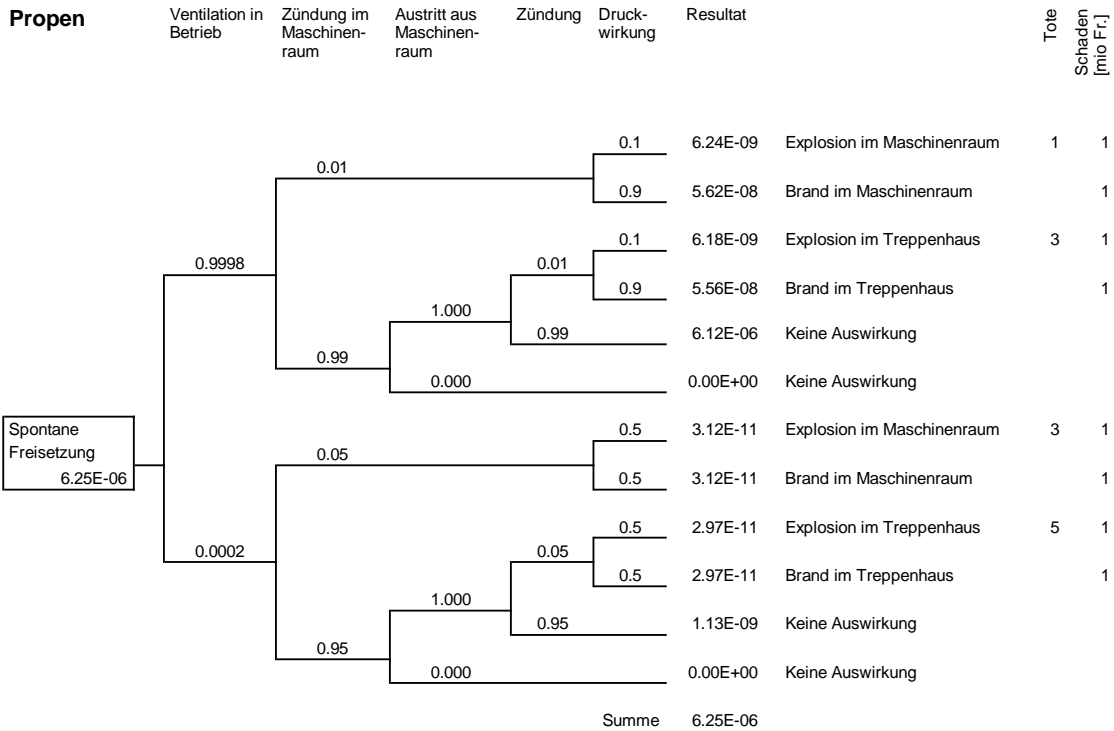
**Propen**

Ventilation in Betrieb | Zündung im Maschinenraum | Austritt aus Maschinenraum | Zündung | Druckwirkung | Resultat | Tote | Schaden [mio Fr.]

Spontane Freisetzung 6.25E-06

0.9998
0.01
0.1 6.24E-09 Explosion im Maschinenraum 1 1
0.9 5.62E-08 Brand im Maschinenraum 1
0.99
1.000
0.01
0.1 6.18E-09 Explosion im Treppenhaus 3 1
0.9 5.56E-08 Brand im Treppenhaus 1
0.99 6.12E-06 Keine Auswirkung
0.000 0.00E+00 Keine Auswirkung

0.0002
0.05
0.5 3.12E-11 Explosion im Maschinenraum 3 1
0.5 3.12E-11 Brand im Maschinenraum 1
0.95
1.000
0.05
0.5 2.97E-11 Explosion im Treppenhaus 5 1
0.5 2.97E-11 Brand im Treppenhaus 1
0.95 1.13E-09 Keine Auswirkung
0.000 0.00E+00 Keine Auswirkung

Summe 6.25E-06